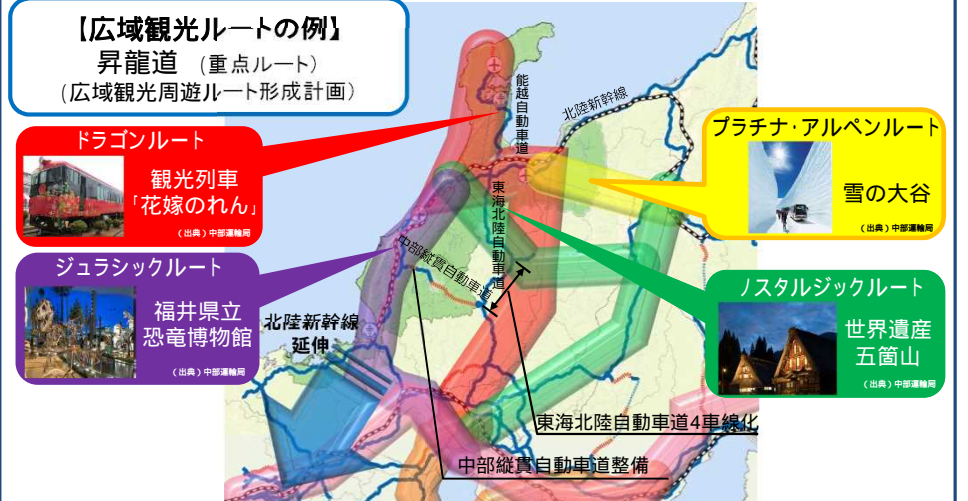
【広域観光ルートの例】
昇龍道 (重点ルート)
(広域観光周遊ルート形成計画)

ドラゴンルート
観光列車
「花嫁のれん」
(出典)中部運輸局

ジュラシックルート
福井県立
恐竜博物館
(出典)中部運輸局

プラチナ・アルペンルート
雪の大谷
(出典)中部運輸局

ノスタルジックルート
世界遺産
五箇山
(出典)中部運輸局

能越自動車道
北陸新幹線
東海北陸自動車道
中部縦貫自動車道
北陸新幹線
延伸
東海北陸自動車道4車線化
中部縦貫自動車道整備